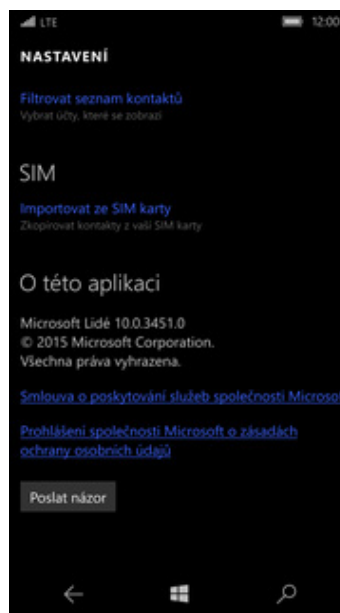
LTE 12:00

NASTAVENÍ

Filtrovat seznam kontaktů
Vybrat účty, které se zobrazí

SIM

Importovat ze SIM karty
Zkopírovat kontakty z vaší SIM karty

O této aplikaci

Microsoft Lidé 10.0.3451.0
© 2015 Microsoft Corporation.
Všechna práva vyhrazena.

Smlouva o poskytování služeb společnosti Microso

Prohlášení společnosti Microsoft o zásadách ochrany osobních údajů

Poslat názor